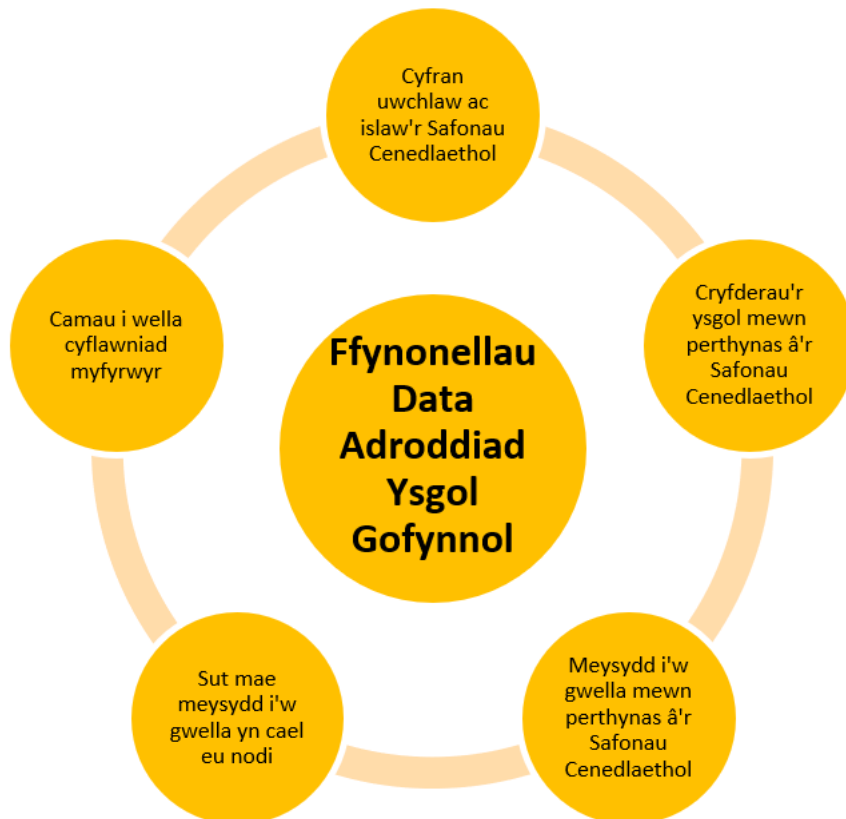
Ffynonellau Data Adroddiad Ysgol Gofynnol

Cyfran uwchlaw ac islaw'r Safonau Cenedlaethol

Cryfderau'r ysgol mewn perthynas â'r Safonau Cenedlaethol

Meysydd i'w gwella mewn perthynas â'r Safonau Cenedlaethol

Sut mae meysydd i'w gwella yn cael eu nodi

Camau i wella cyflawniad myfyrwyr